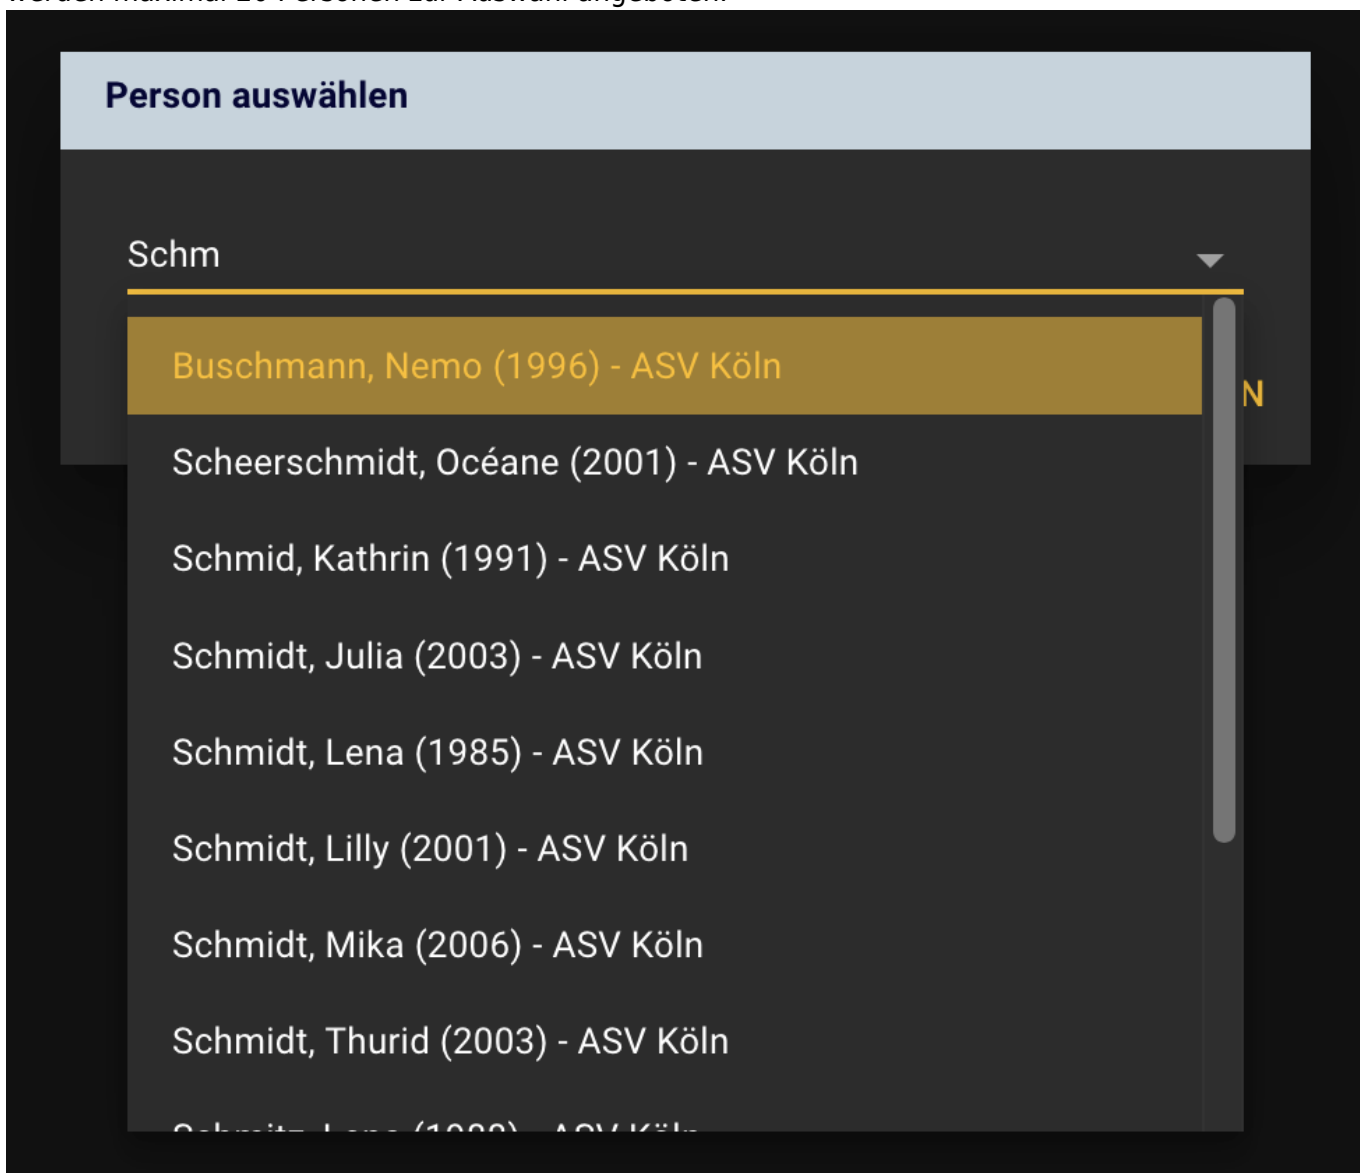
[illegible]

Person auswählen

Schm

Buschmann, Nemo (1996) - ASV Köln

N

Scheerschmidt, Océane (2001) - ASV Köln

Schmid, Kathrin (1991) - ASV Köln

Schmidt, Julia (2003) - ASV Köln

Schmidt, Lena (1985) - ASV Köln

Schmidt, Lilly (2001) - ASV Köln

Schmidt, Mika (2006) - ASV Köln

Schmidt, Thurid (2003) - ASV Köln

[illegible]